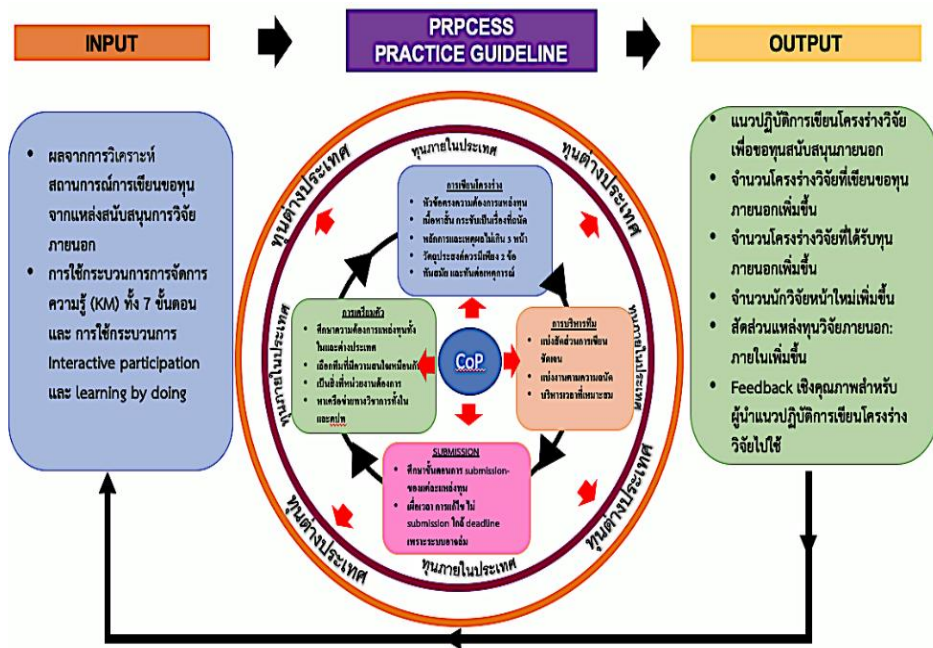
INPUT

PRPCESS
PRACTICE GUIDELINE

OUTPUT

• ผลจากการวิเคราะห์สถานการณ์การเขียนขอทุนจากแหล่งสนับสนุนการวิจัยภายนอก
• การใช้กระบวนการการจัดการความรู้ (KM) ทั้ง 7 ขั้นตอน และ การใช้กระบวนการ Interactive participation และ learning by doing

ทุนภายในประเทศ
ทุนต่างประเทศ
ทุนต่างประเทศ
ทุนภายในประเทศ
ทุนภายในประเทศ
ทุนต่างประเทศ
ทุนต่างประเทศ
ทุนภายในประเทศ

การเขียนโครงร่าง
• หัวข้อตรงความต้องการแหล่งทุน
• เนื้อหาสั้น กระชับเป็นเรื่องที่ถนัด
• หลักการและเหตุผลไม่เกิน 3 หน้า
• วัตถุประสงค์ควรมีเพียง 2 ข้อ
• ทันสมัย และทันต่อเหตุการณ์

การเตรียมตัว
• ศึกษาความต้องการแหล่งทุนทั้งในและต่างประเทศ
• เลือกทีมที่มีความสนใจเหมือนกัน
• เป็นสิ่งที่หน่วยงานต้องการ
• หาเครือข่ายทางวิชาการทั้งในและนอก

CoP

การบริหารทีม
• แบ่งสัดส่วนการเขียน
• จัดงาน
• แบ่งงานตามความถนัด
• บริหารเวลาที่เหมาะสม

SUBMISSION
• ศึกษาขั้นตอนการ submission ของแต่ละแหล่งทุน
• เผื่อเวลา การแก้ไขไม่ submission ใกล้ deadline เพราะระบบอาจล่ม

• แนวปฏิบัติการเขียนโครงร่างวิจัยเพื่อขอทุนสนับสนุนภายนอก
• จำนวนโครงร่างวิจัยที่เขียนขอทุนภายนอกเพิ่มขึ้น
• จำนวนโครงร่างวิจัยที่ได้รับทุนภายนอกเพิ่มขึ้น
• จำนวนนักวิจัยหน้าใหม่เพิ่มขึ้น
• สัดส่วนแหล่งทุนวิจัยภายนอก: ภายในเพิ่มขึ้น
• Feedback เชิงคุณภาพสำหรับผู้นำแนวปฏิบัติการเขียนโครงร่างวิจัยไปใช้